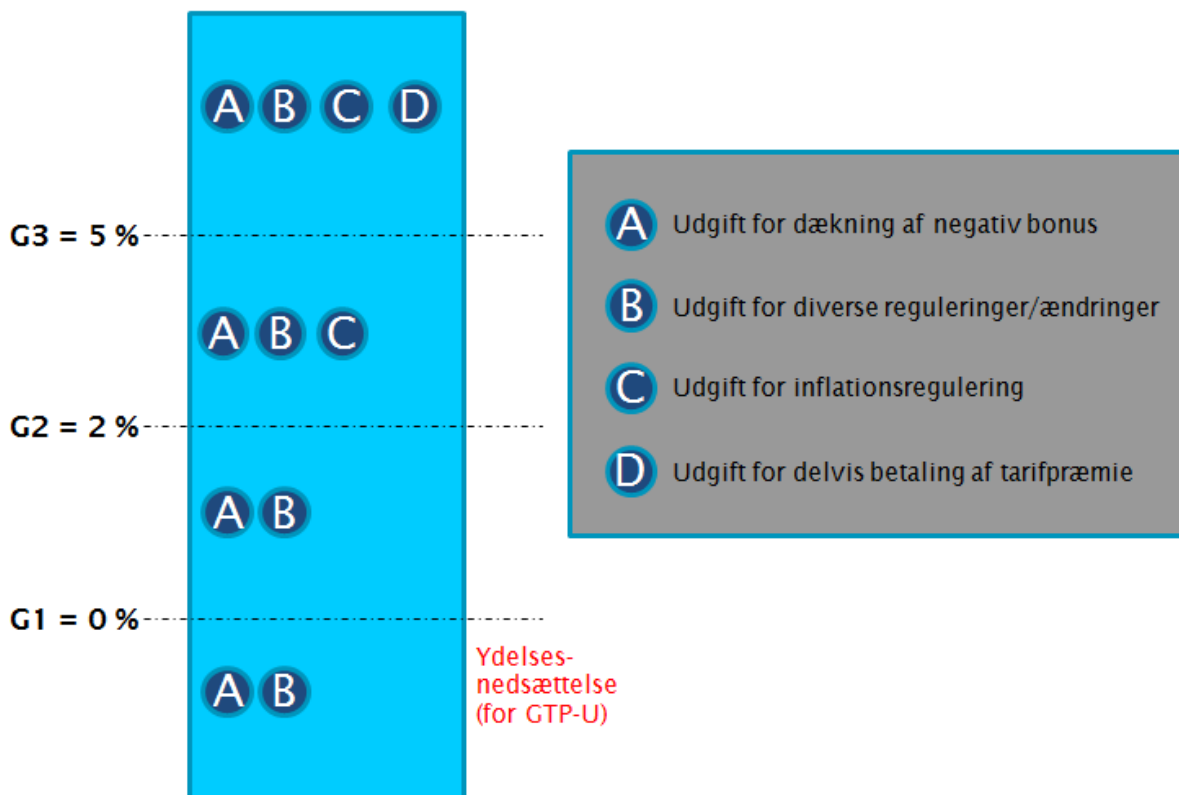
A B C D

G3 = 5 %

A B C

G2 = 2 %

A B

G1 = 0 %

A B

Ydelsesnedsættelse (for GTP-U)

A Udgift for dækning af negativ bonus

B Udgift for diverse reguleringer/ændringer

C Udgift for inflationsregulering

D Udgift for delvis betaling af tarifpræmie